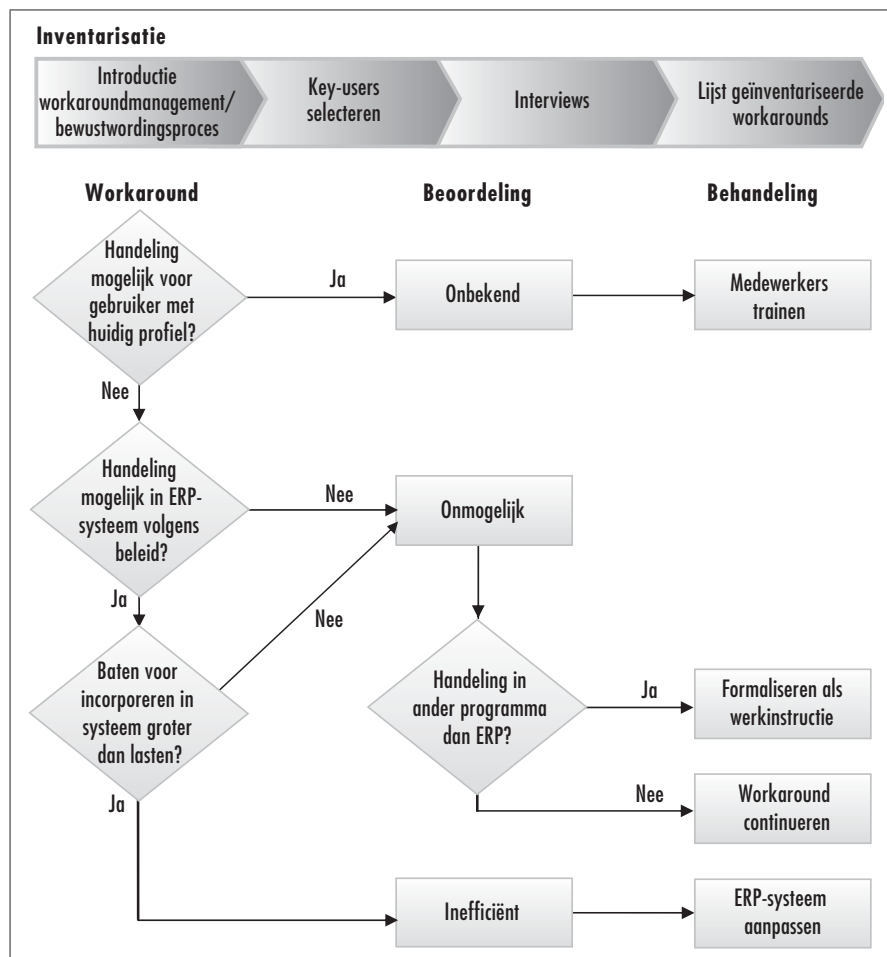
Inventarisatie

Introductie workaroundmanagement/ bewustwordingsproces

Key-users selecteren

Interviews

Lijst geïnventariseerde workarounds

Workaround

Beoordeling

Behandeling

Handeling mogelijk voor gebruiker met huidig profiel?

Ja

Onbekend

Medewerkers trainen

Nee

Handeling mogelijk in ERP-systeem volgens beleid?

Nee

Onmogelijk

Ja

Nee

Baten voor incorporeren in systeem groter dan lasten?

Handeling in ander programma dan ERP?

Ja

Formaliseren als werkinstructie

Nee

Workaround continueren

Ja

Inefficiënt

ERP-systeem aanpassen